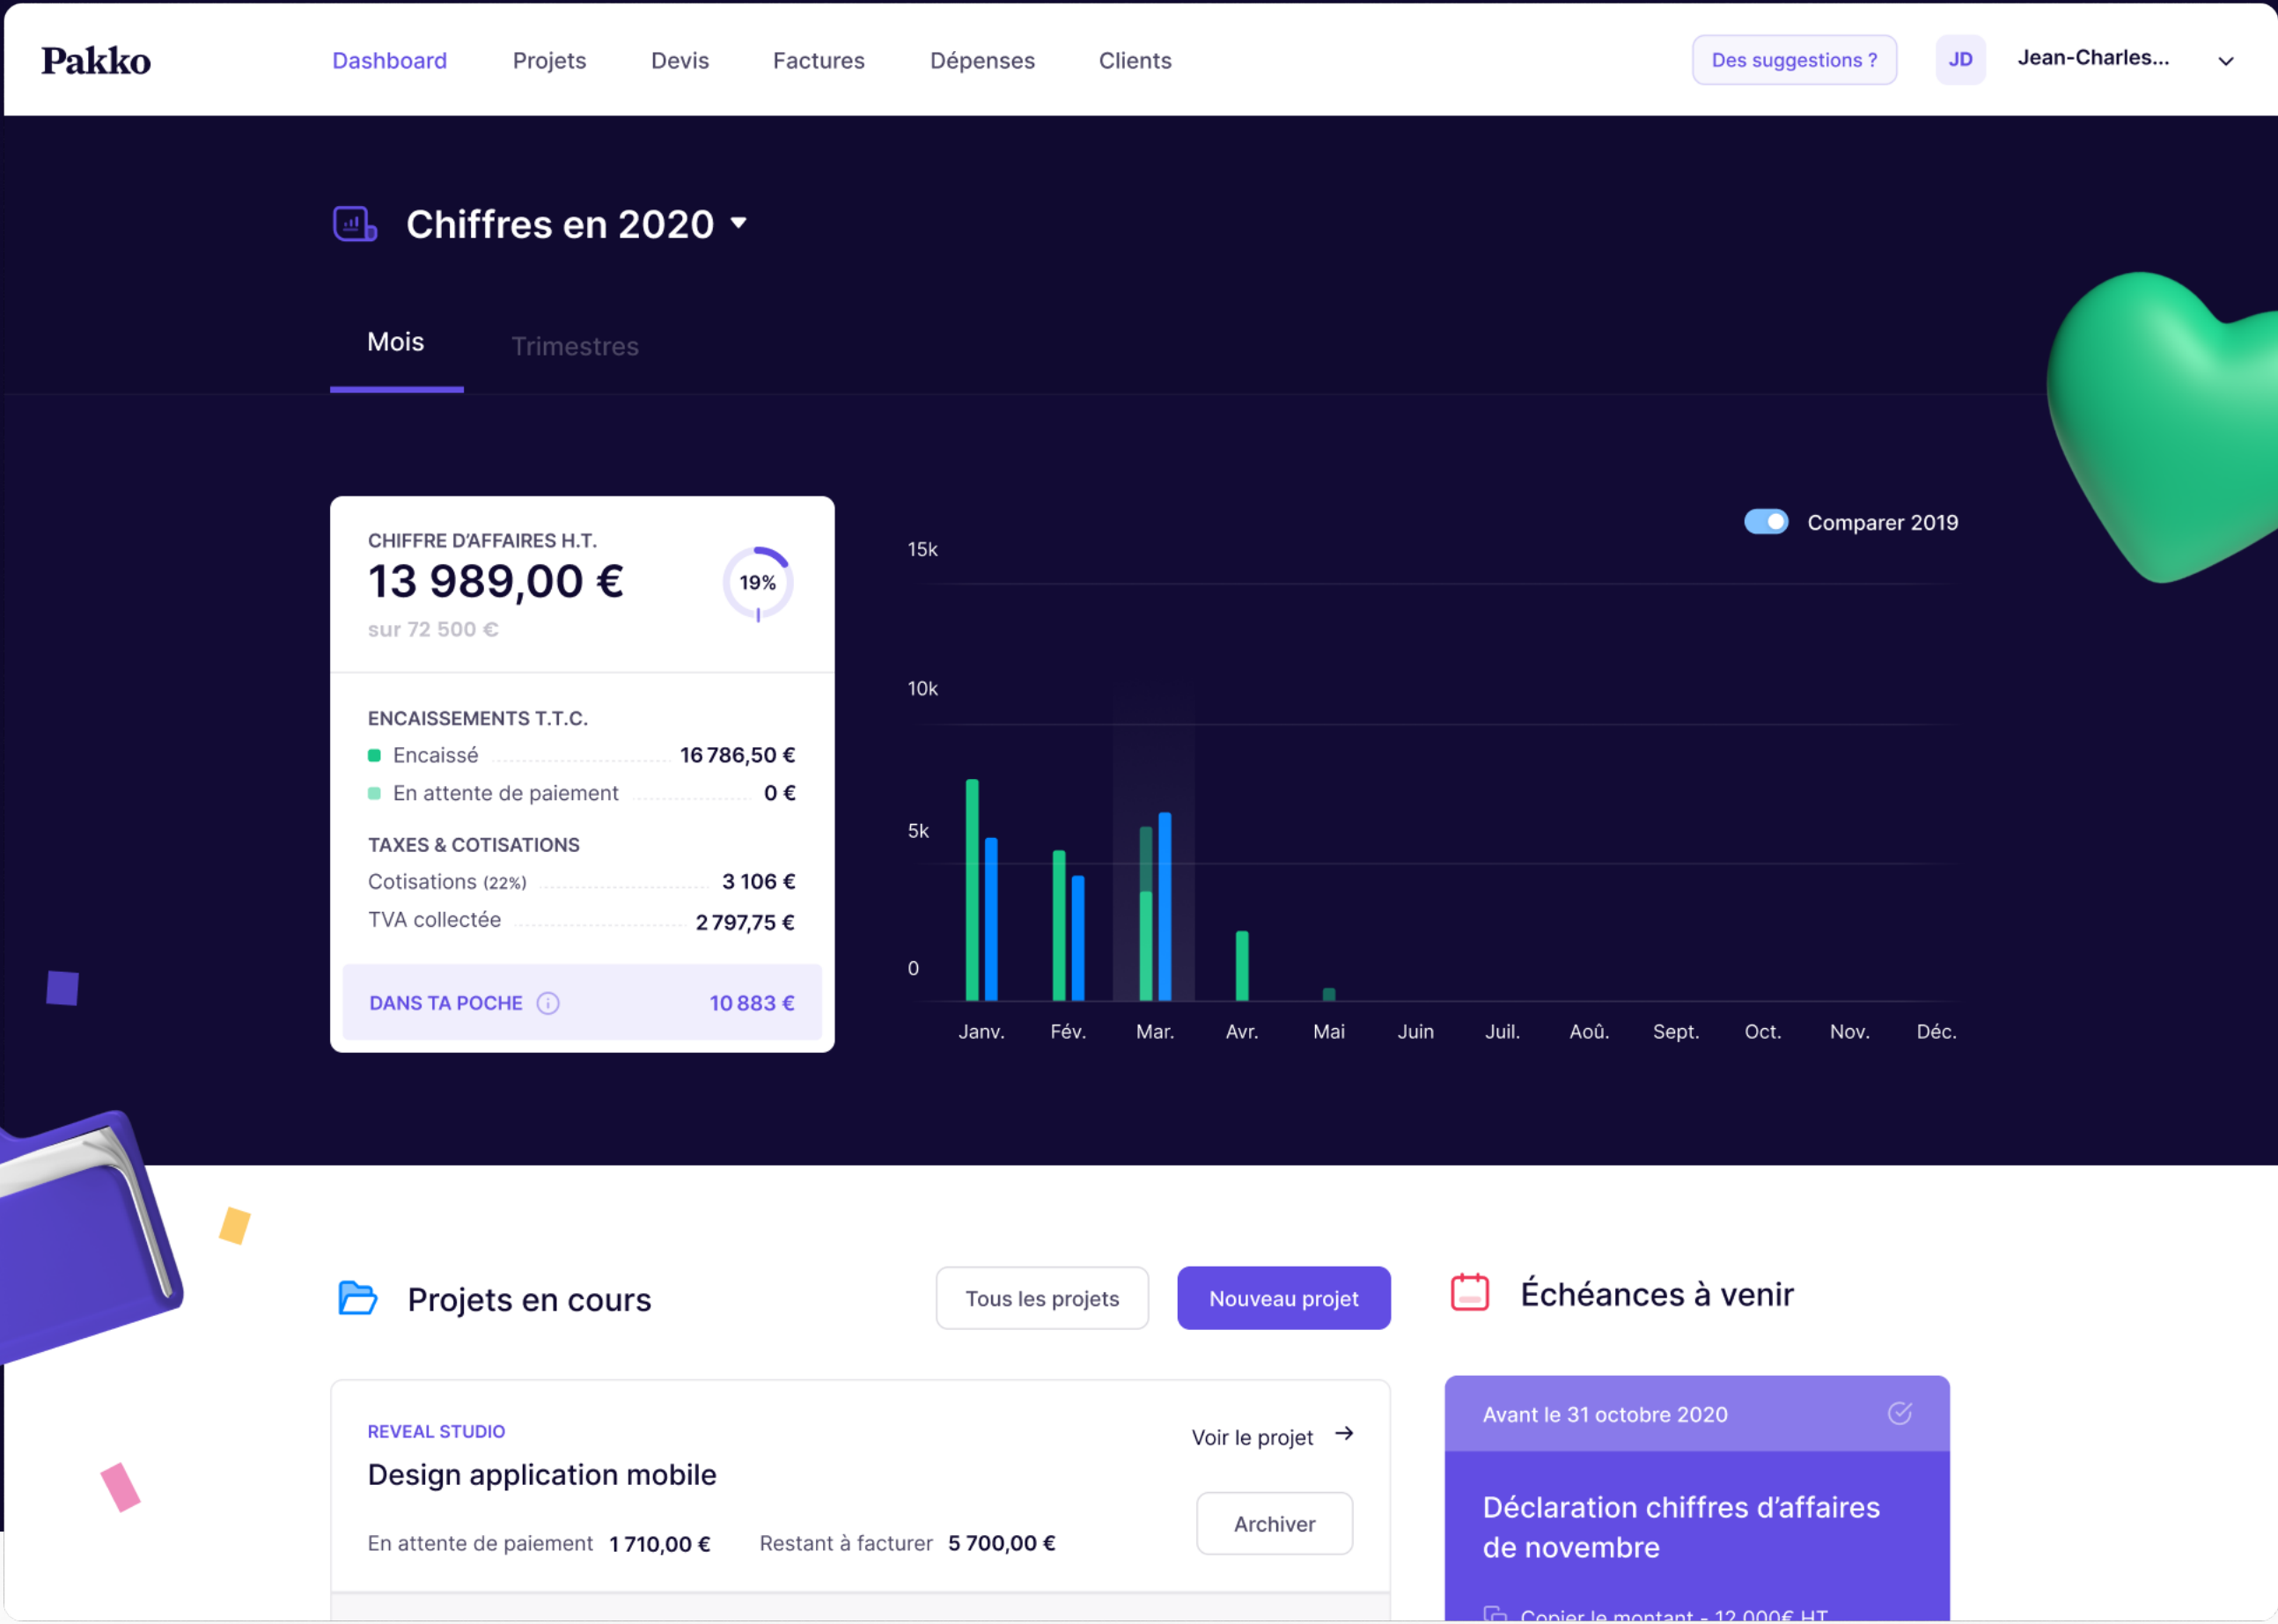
Pakko

Dashboard Projets Devis Factures Dépenses Clients

Des suggestions ? JD Jean-Charles...

Chiffres en 2020

Mois Trimestres

CHIFFRE D'AFFAIRES H.T.
13 989,00 €
sur 72 500 €
19%

ENCAISSEMENTS T.T.C.
Encaissé 16 786,50 €
En attente de paiement 0 €

TAXES & COTISATIONS
Cotisations (22%) 3 106 €
TVA collectée 2 797,75 €

DANS TA POCHE 10 883 €

Comparer 2019

15k
10k
5k
0

Janv. Fév. Mar. Avr. Mai Juin Juil. Aoû. Sept. Oct. Nov. Déc.

Projets en cours

Tous les projets Nouveau projet

REVEAL STUDIO
Design application mobile
Voir le projet
Archiver
En attente de paiement 1 710,00 € Restant à facturer 5 700,00 €

Échéances à venir

Avant le 31 octobre 2020

Déclaration chiffres d'affaires de novembre

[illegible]